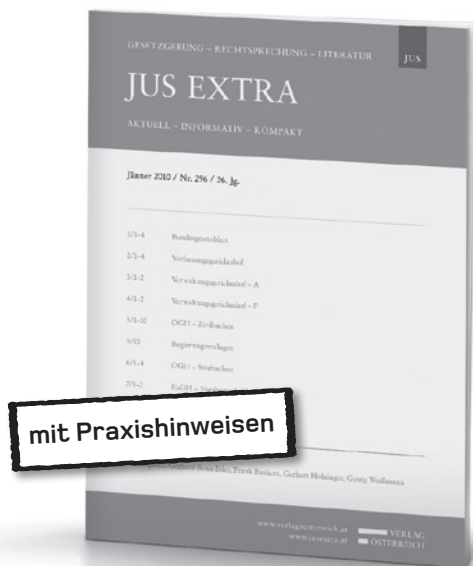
GESETZGEBUNG – RECHTSPRECHUNG – LITERATUR

JUS

JUS EXTRA

AKTUELL – INFORMATIV – KOMPAKT

Jänner 2010 / Nr. 296 / 26. Jg.

1/1-4 Bundesgesetzblatt

2/1-4 Verfassungsgerichtshof

3/1-2 Verwaltungsgerichtshof – A

4/1-2 Verwaltungsgerichtshof – F

5/1-10 OGH – Zivilsachen

5/10 Regierungsvorlagen

6/1-4 OGH – Strafsachen

7/1-2 EuGH – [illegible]

mit Praxishinweisen

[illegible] Bens-Erki, Frank Bachers, Gerhart Holzinger, Georg Weißmann

www.verlagoesterreich.at
www.jusextra.at

VERLAG
ÖSTERREICH